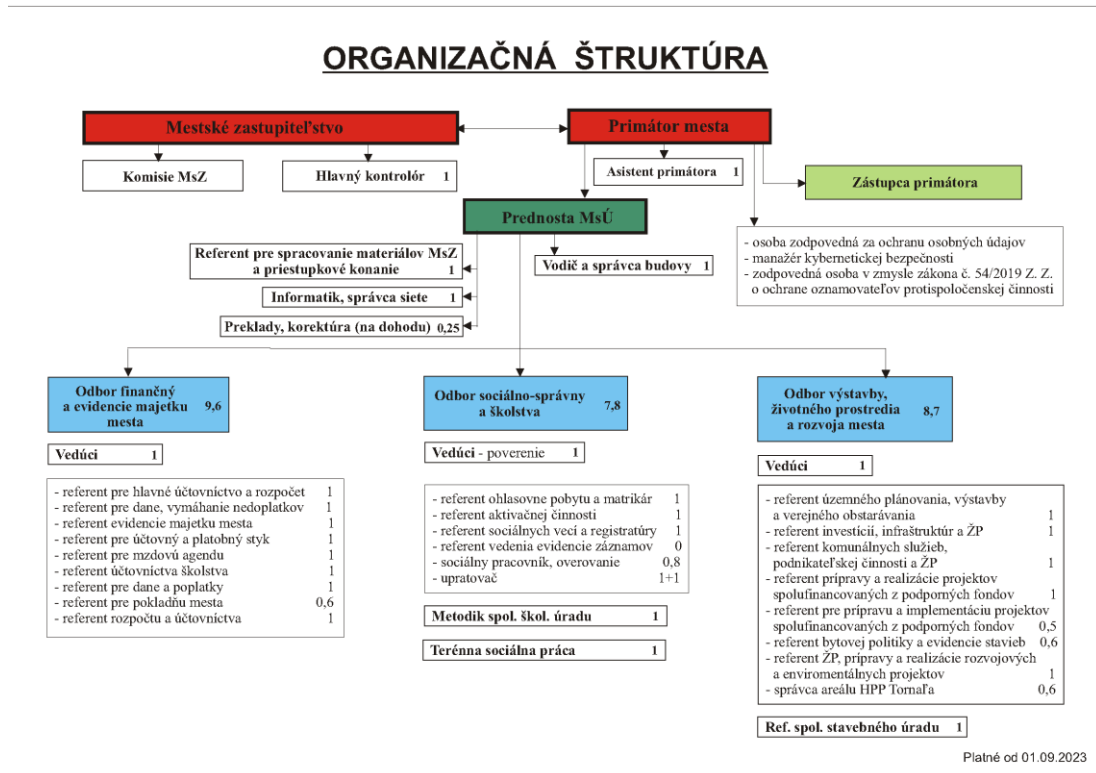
ORGANIZAČNÁ ŠTRUKTÚRA

Mestské zastupiteľstvo

Primátor mesta

Komisie MsZ

Hlavný kontrolór 1

Asistent primátora 1

Zástupca primátora

Prednosta MsÚ

Referent pre spracovanie materiálov MsZ a priestupkové konanie 1

Vodič a správca budovy 1

Informatik, správca siete 1

Preklady, korektúra (na dohodu) 0,25

- osoba zodpovedná za ochranu osobných údajov
- manažér kybernetickej bezpečnosti
- zodpovedná osoba v zmysle zákona č. 54/2019 Z. Z. o ochrane oznamovateľov protispoločenskej činnosti

Odbor finančný a evidencie majetku mesta 9,6

Vedúci 1

- referent pre hlavné účtovníctvo a rozpočet 1
- referent pre dane, vymáhanie nedoplatkov 1
- referent evidencie majetku mesta 1
- referent pre účtovný a platobný styk 1
- referent pre mzdovú agendu 1
- referent účtovníctva školstva 1
- referent pre dane a poplatky 1
- referent pre pokladňu mesta 0,6
- referent rozpočtu a účtovníctva 1

Odbor sociálno-správny a školstva 7,8

Vedúci - poverenie 1

- referent ohlasovne pobytu a matrikár 1
- referent aktivačnej činnosti 1
- referent sociálnych vecí a registratúry 1
- referent vedenia evidencie záznamov 0
- sociálny pracovník, overovanie 0,8
- upratovač 1+1

Metodik spol. škol. úradu 1

Terénna sociálna práca 1

Odbor výstavby, životného prostredia a rozvoja mesta 8,7

Vedúci 1

- referent územného plánovania, výstavby a verejného obstarávania 1
- referent investícií, infraštruktúr a ŽP 1
- referent komunálnych služieb, podnikateľskej činnosti a ŽP 1
- referent prípravy a realizácie projektov spolufinancovaných z podporných fondov 1
- referent pre prípravu a implementáciu projektov spolufinancovaných z podporných fondov 0,5
- referent bytovej politiky a evidencie stavieb 0,6
- referent ŽP, prípravy a realizácie rozvojových a enviromentálnych projektov 1
- správca areálu HPP Tornaľa 0,6

Ref. spol. stavebného úradu 1

Platné od 01.09.2023